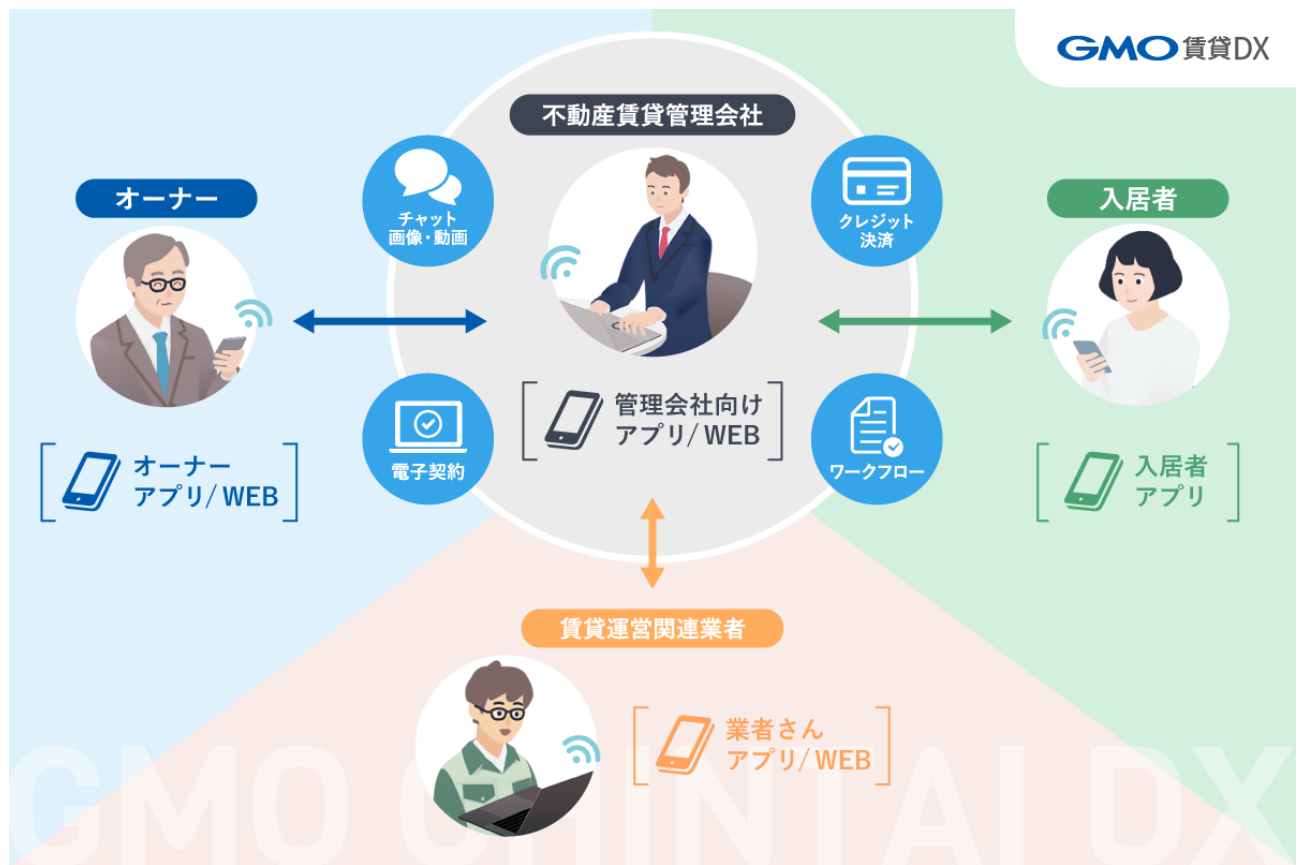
GMO 賃貸DX

不動産賃貸管理会社

チャット
画像・動画

クレジット
決済

オーナー

入居者

管理会社向け
アプリ/WEB

電子契約

ワークフロー

オーナー
アプリ/WEB

入居者
アプリ

賃貸運営関連業者

業者さん
アプリ/WEB

GMO CHINTAI DX